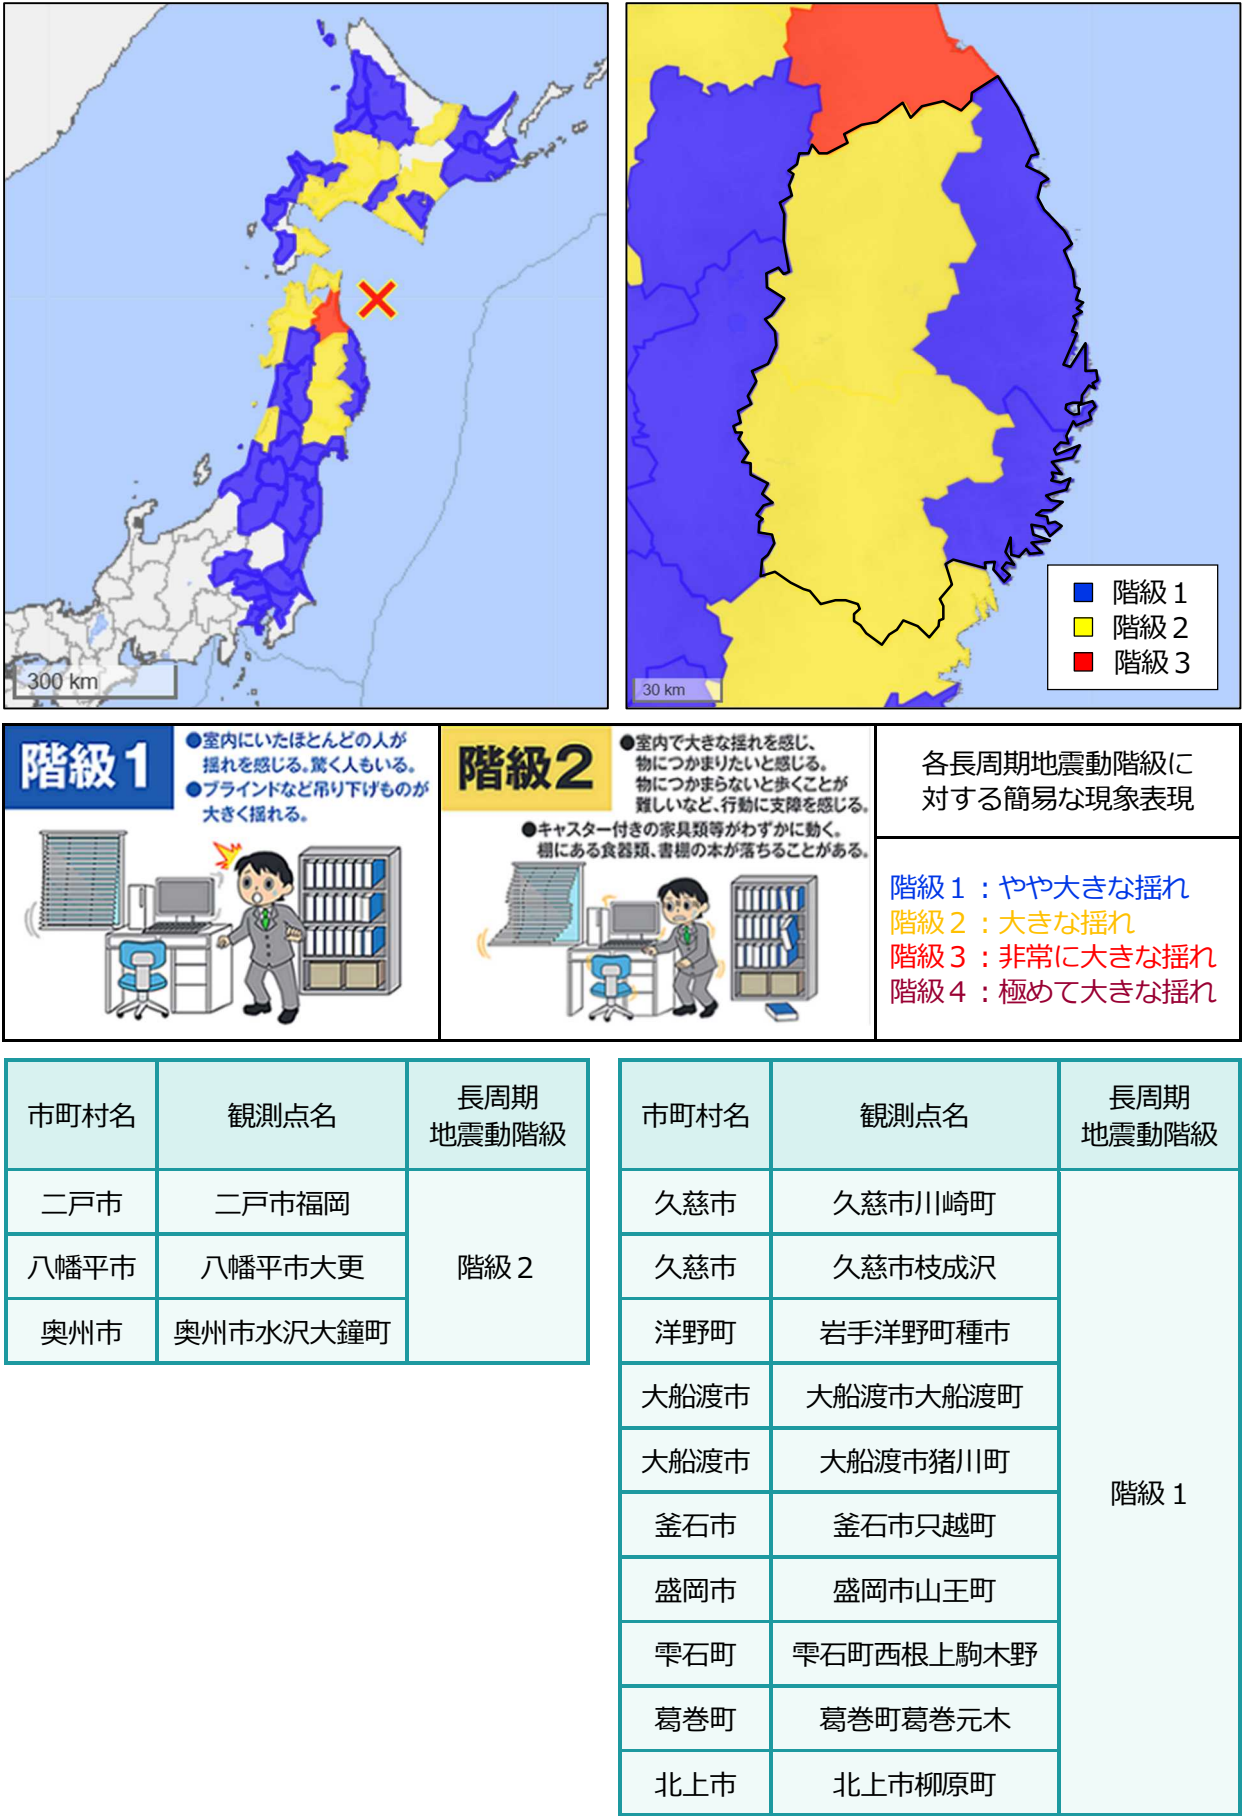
300 km

30 km

階級 1
階級 2
階級 3

階級1
●室内にいたほとんどの人が揺れを感じる。驚く人もいる。
●ブラインドなど吊り下げものが大きく揺れる。

階級2
●室内で大きな揺れを感じ、物につかまりたいと感じる。物につかまらないと歩くことが難しいなど、行動に支障を感じる。
●キャスター付きの家具類等がわずかに動く。棚にある食器類、書棚の本が落ちることがある。

各長周期地震動階級に対する簡易な現象表現

階級 1 ：やや大きな揺れ
階級 2 ：大きな揺れ
階級 3 ：非常に大きな揺れ
階級 4 ：極めて大きな揺れ

| 市町村名 | 観測点名 | 長周期地震動階級 |
|---|---|---|
| 二戸市 | 二戸市福岡 | 階級 2 |
| 八幡平市 | 八幡平市大更 | |
| 奥州市 | 奥州市水沢大鐘町 | |

| 市町村名 | 観測点名 | 長周期地震動階級 |
|---|---|---|
| 久慈市 | 久慈市川崎町 | 階級 1 |
| 久慈市 | 久慈市枝成沢 | |
| 洋野町 | 岩手洋野町種市 | |
| 大船渡市 | 大船渡市大船渡町 | |
| 大船渡市 | 大船渡市猪川町 | |
| 釜石市 | 釜石市只越町 | |
| 盛岡市 | 盛岡市山王町 | |
| 雫石町 | 雫石町西根上駒木野 | |
| 葛巻町 | 葛巻町葛巻元木 | |
| 北上市 | 北上市柳原町 | |